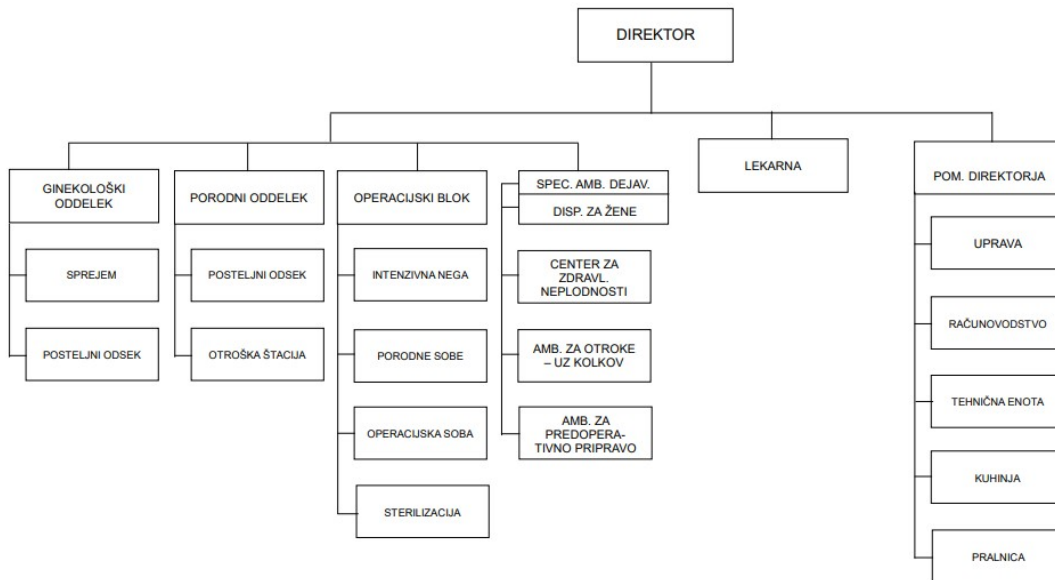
DIREKTOR

GINEKOLOŠKI ODDELEK

SPREJEM

POSTELJNI ODSEK

PORODNI ODDELEK

POSTELJNI ODSEK

OTROŠKA ŠTACIJA

OPERACIJSKI BLOK

INTENZIVNA NEGA

PORODNE SOBE

OPERACIJSKA SOBA

STERILIZACIJA

SPEC. AMB. DEJAV.

DISP. ZA ŽENE

CENTER ZA ZDRAVL. NEPLODNOSTI

AMB. ZA OTROKE – UZ KOLKOV

AMB. ZA PREDOPERATIVNO PRIPRAVO

LEKARNA

POM. DIREKTORJA

UPRAVA

RAČUNOVODSTVO

TEHNIČNA ENOTA

KUHINJA

PRALNICA